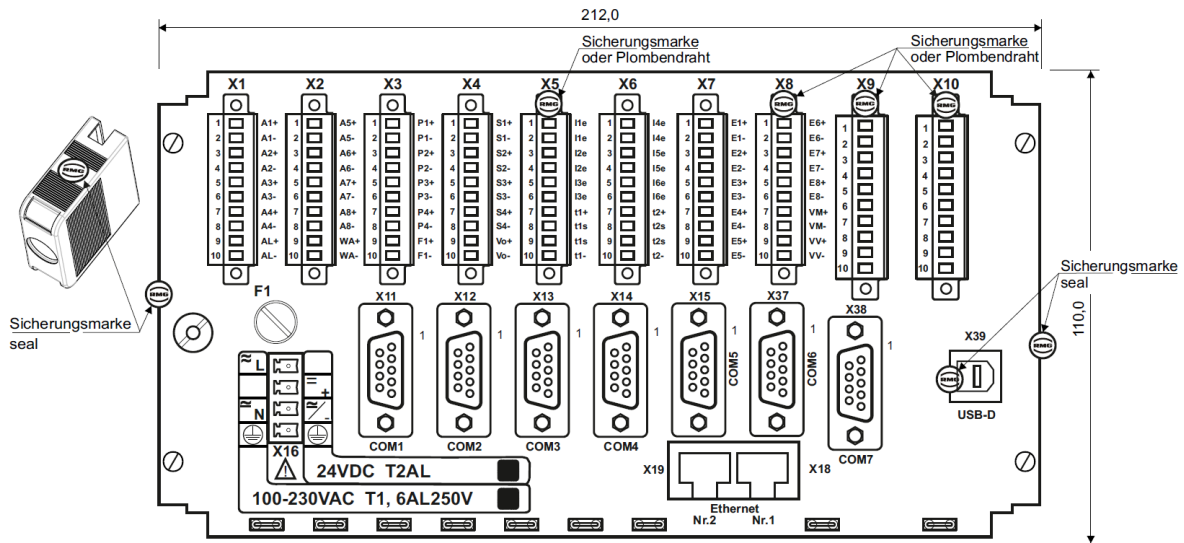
212,0

Sicherungsmarke oder Plombendraht

Sicherungsmarke oder Plombendraht

X1 X2 X3 X4 X5 X6 X7 X8 X9 X10

| X1 | | X2 | | X3 | | X4 | | X5 | | X6 | | X7 | | X8 | | X9 | X10 |
|---|---|---|---|---|---|---|---|---|---|---|---|---|---|---|---|---|---|
| 1 | A1+ | 1 | A5+ | 1 | P1+ | 1 | S1+ | 1 | I1e | 1 | I4e | 1 | E1+ | 1 | E6+ | 1 | 1 |
| 2 | A1- | 2 | A5- | 2 | P1- | 2 | S1- | 2 | I1e | 2 | I4e | 2 | E1- | 2 | E6- | 2 | 2 |
| 3 | A2+ | 3 | A6+ | 3 | P2+ | 3 | S2+ | 3 | I2e | 3 | I5e | 3 | E2+ | 3 | E7+ | 3 | 3 |
| 4 | A2- | 4 | A6- | 4 | P2- | 4 | S2- | 4 | I2e | 4 | I5e | 4 | E2- | 4 | E7- | 4 | 4 |
| 5 | A3+ | 5 | A7+ | 5 | P3+ | 5 | S3+ | 5 | I3e | 5 | I6e | 5 | E3+ | 5 | E8+ | 5 | 5 |
| 6 | A3- | 6 | A7- | 6 | P3- | 6 | S3- | 6 | I3e | 6 | I6e | 6 | E3- | 6 | E8- | 6 | 6 |
| 7 | A4+ | 7 | A8+ | 7 | P4+ | 7 | S4+ | 7 | t1+ | 7 | t2+ | 7 | E4+ | 7 | VM+ | 7 | 7 |
| 8 | A4- | 8 | A8- | 8 | P4- | 8 | S4- | 8 | t1s | 8 | t2s | 8 | E4- | 8 | VM- | 8 | 8 |
| 9 | AL+ | 9 | WA+ | 9 | F1+ | 9 | Vo+ | 9 | t1s | 9 | t2s | 9 | E5+ | 9 | VV+ | 9 | 9 |
| 10 | AL- | 10 | WA- | 10 | F1- | 10 | Vo- | 10 | t1- | 10 | t2- | 10 | E5- | 10 | VV- | 10 | 10 |

RMC

F1

Sicherungsmarke
seal

Sicherungsmarke
seal

110,0

X11 X12 X13 X14 X15 X37 X38
1 1 1 1 1 1 1
COM5 COM6
COM1 COM2 COM3 COM4 COM7

X39
USB-D

L
N
+
-
X16
24VDC T2AL
100-230VAC T1, 6AL250V

X19 X18
Ethernet
Nr.2 Nr.1